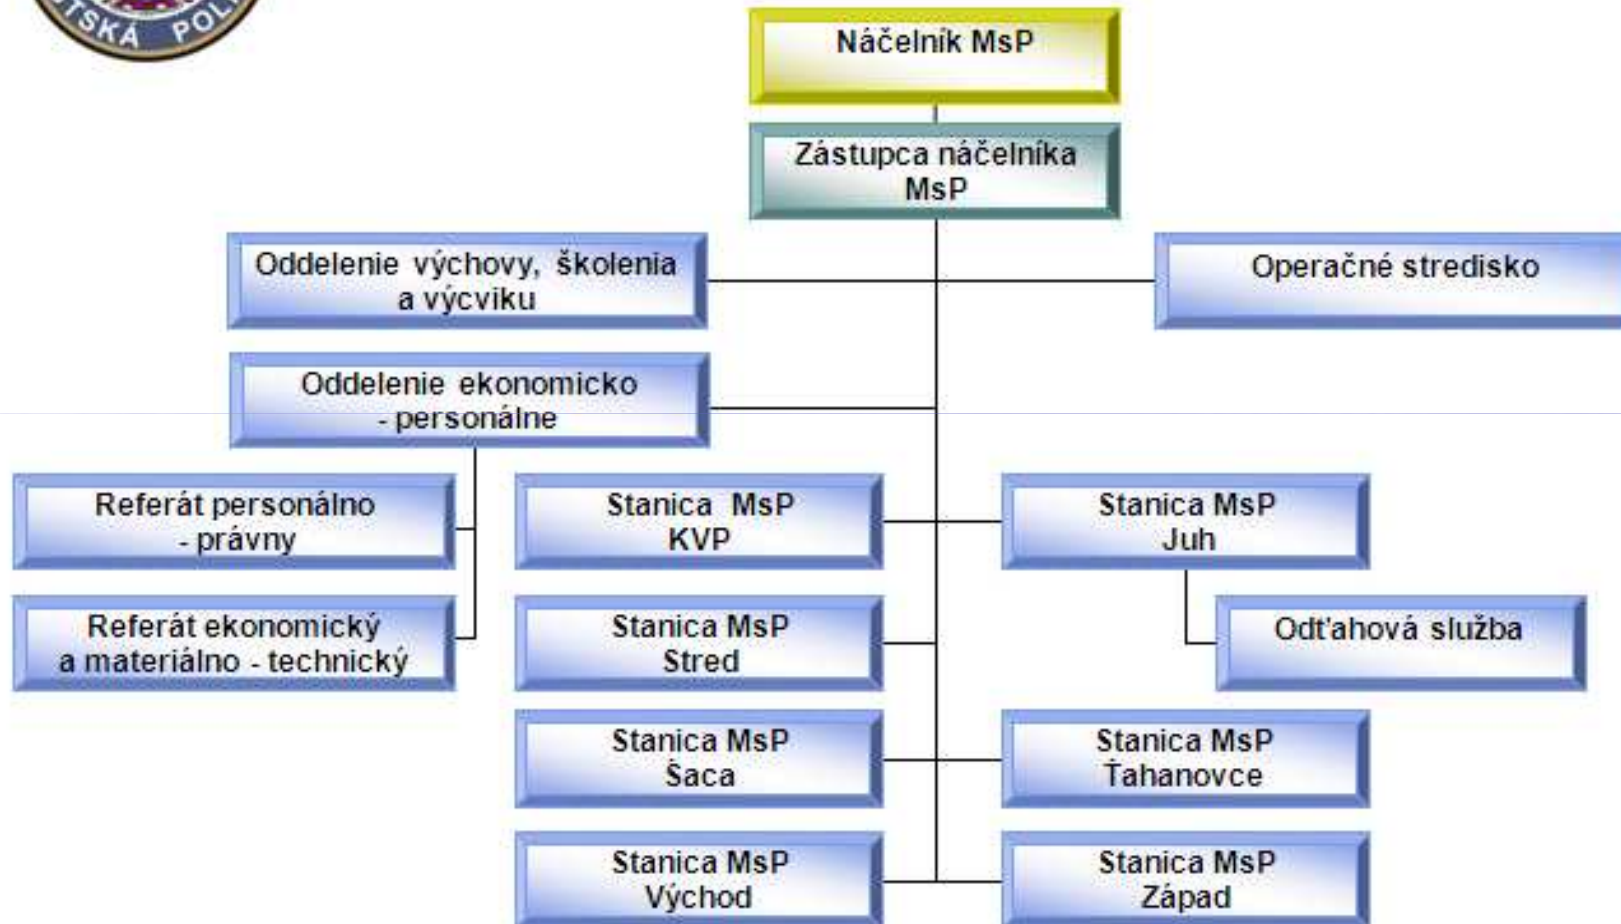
TSKÁ POL

Náčelník MsP

Zástupca náčelníka MsP

Oddelenie výchovy, školenia a výcviku

Operačné stredisko

Oddelenie ekonomicko - personálne

Referát personálno - právny

Referát ekonomický a materiálno - technický

Stanica MsP KVP

Stanica MsP Juh

Odťahová služba

Stanica MsP Stred

Stanica MsP Šaca

Stanica MsP Ťahanovce

Stanica MsP Východ

Stanica MsP Západ